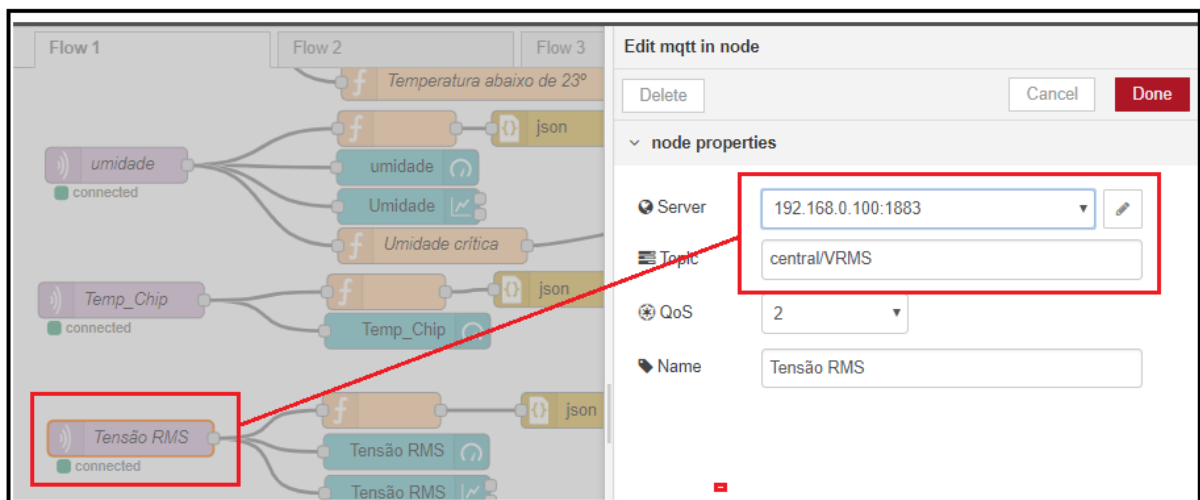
Flow 1
Flow 2
Flow 3
Temperatura abaixo de 23º
json
umidade
connected
umidade
Umidade
Umidade crítica
Temp_Chip
connected
json
Temp_Chip
Tensão RMS
connected
json
Tensão RMS
Tensão RMS

Edit mqtt in node
Delete
Cancel
Done
node properties
Server
192.168.0.100:1883
Topic
central/VRMS
QoS
2
Name
Tensão RMS